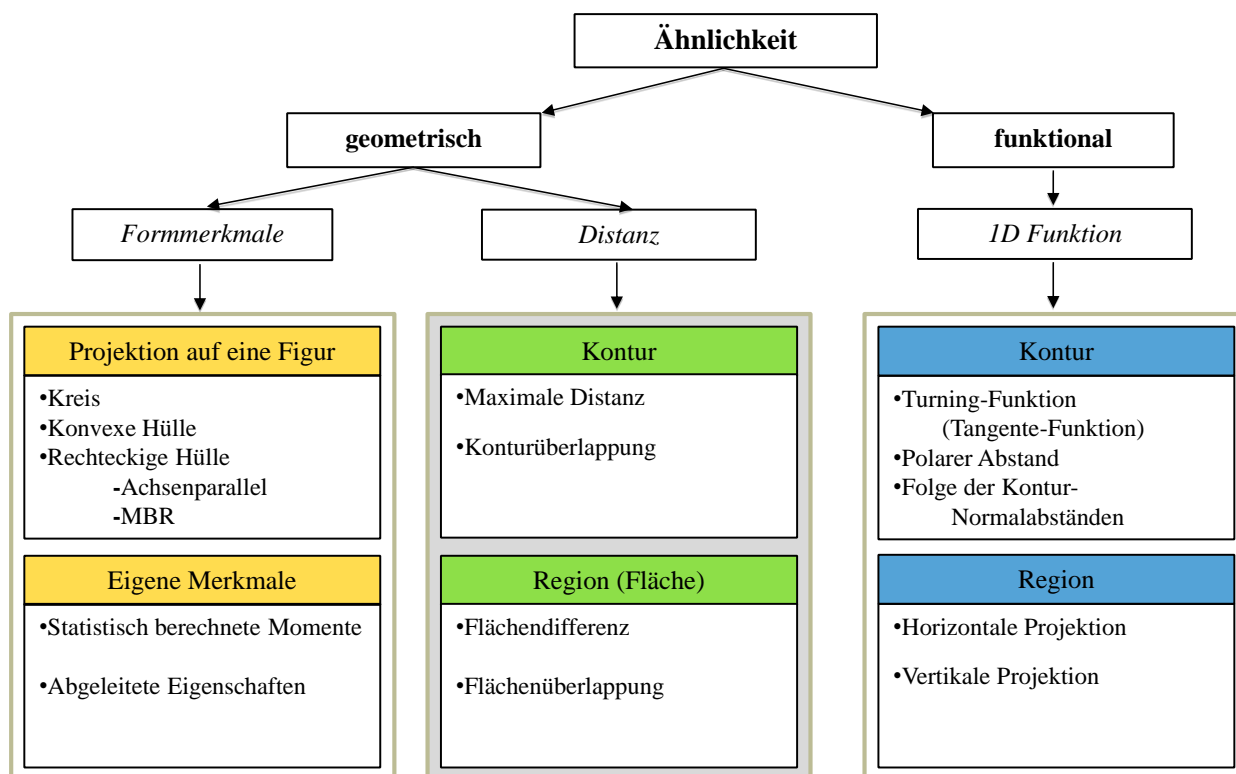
Ähnlichkeit

geometrisch

funktional

Formmerkmale

Distanz

1D Funktion

Projektion auf eine Figur

•Kreis
•Konvexe Hülle
•Rechteckige Hülle
-Achsenparallel
-MBR

Eigene Merkmale

•Statistisch berechnete Momente

•Abgeleitete Eigenschaften

Kontur

•Maximale Distanz

•Konturüberlappung

Region (Fläche)

•Flächendifferenz

•Flächenüberlappung

Kontur

•Turning-Funktion (Tangente-Funktion)
•Polarer Abstand
•Folge der Kontur-Normalabständen

Region

•Horizontale Projektion

•Vertikale Projektion